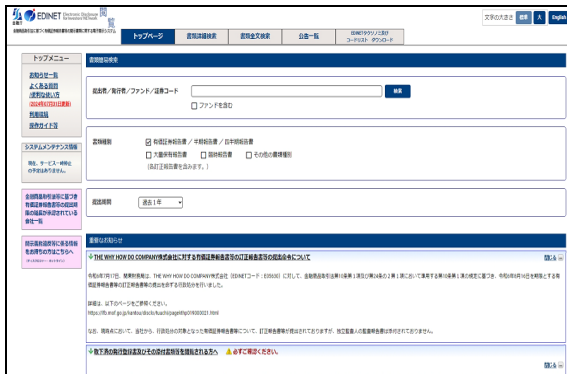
金融庁 EDINET Electronic Disclosure for Investors' NETwork 閲覧

金融商品取引法に基づく有価証券報告書等の開示書類に関する電子開示システム

トップページ | 書類詳細検索 | 書類全文検索 | 公告一覧 | EDINETタクソノミ及び コードリスト ダウンロード

文字の大きさ 標準 大 English

トップメニュー

お知らせ一覧
よくある質問
ご利用の手引
(2024年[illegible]日更新)
利用規約
操作ガイド等

システムメンテナンス情報

現在、サービス一時停止の予定はありません。

金融商品取引法等に基づき有価証券報告書等の提出期限の延長が承認されている会社一覧

開示書類等提出者に係る情報を合併等の方はこちらへ

書類簡易検索

提出者／発行者／ファンド／証券コード

検索

ファンドを含む

書類種別

有価証券報告書／半期報告書／四半期報告書
大量保有報告書
臨時報告書
その他の書類種別
(訂正報告書を含みます。)

提出期間 過去1年

重要なお知らせ

THE WHY HOW DO COMPANY株式会社に対する有価証券報告書等の訂正報告書の提出命令について

閉じる

令和6年7月17日、関東財務局は、THE WHY HOW DO COMPANY株式会社（EDINETコード：E05030）に対して、金融商品取引法第10条第1項及び第24条の2第1項において準用する第10条第1項の規定に基づき、令和6年8月16日を期限とする有価証券報告書等の訂正報告書等の提出を命ずる行政処分を行いました。

詳細は、以下のページをご参照ください。
https://lfb.mof.go.jp/kantou/disclo/kouhou/page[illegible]00021.html

なお、現時点において、当社から、行政処分の対象となった有価証券報告書等について、訂正報告書等が提出されておりますが、独立監査人の監査報告書は添付されておりません。

取下済の発行登録追補書類及びその添付書類等を閲覧される方へ ⚠必ずご確認ください。

閉じる